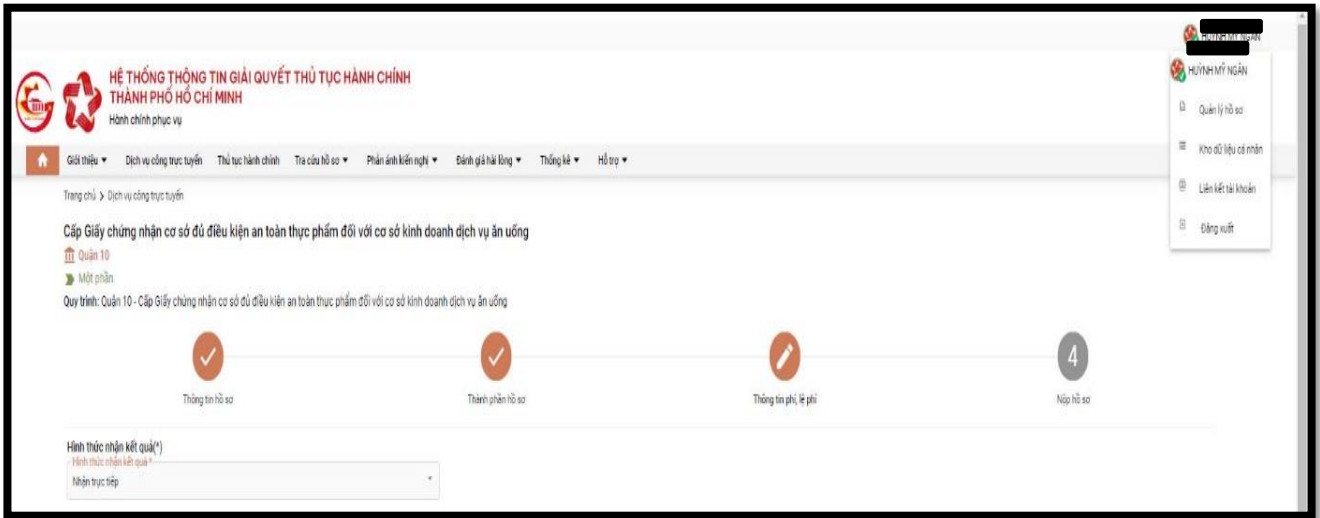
HUỲNH MỸ NGÂN

HỆ THỐNG THÔNG TIN GIẢI QUYẾT THỦ TỤC HÀNH CHÍNH
THÀNH PHỐ HỒ CHÍ MINH
Hành chính phục vụ

HUỲNH MỸ NGÂN
Quản lý hồ sơ
Kho dữ liệu cá nhân
Liên kết tài khoản
Đăng xuất

Giới thiệu ▾ Dịch vụ công trực tuyến Thủ tục hành chính Tra cứu hồ sơ ▾ Phản ánh kiến nghị ▾ Đánh giá hài lòng ▾ Thống kê ▾ Hỗ trợ ▾

Trang chủ › Dịch vụ công trực tuyến

Cấp Giấy chứng nhận cơ sở đủ điều kiện an toàn thực phẩm đối với cơ sở kinh doanh dịch vụ ăn uống

Quận 10

Một phần

Quy trình: Quận 10 - Cấp Giấy chứng nhận cơ sở đủ điều kiện an toàn thực phẩm đối với cơ sở kinh doanh dịch vụ ăn uống

Thông tin hồ sơ
Thành phần hồ sơ
Thông tin phí, lệ phí
4
Nộp hồ sơ

Hình thức nhận kết quả(*)
Hình thức nhận kết quả *
Nhận trực tiếp